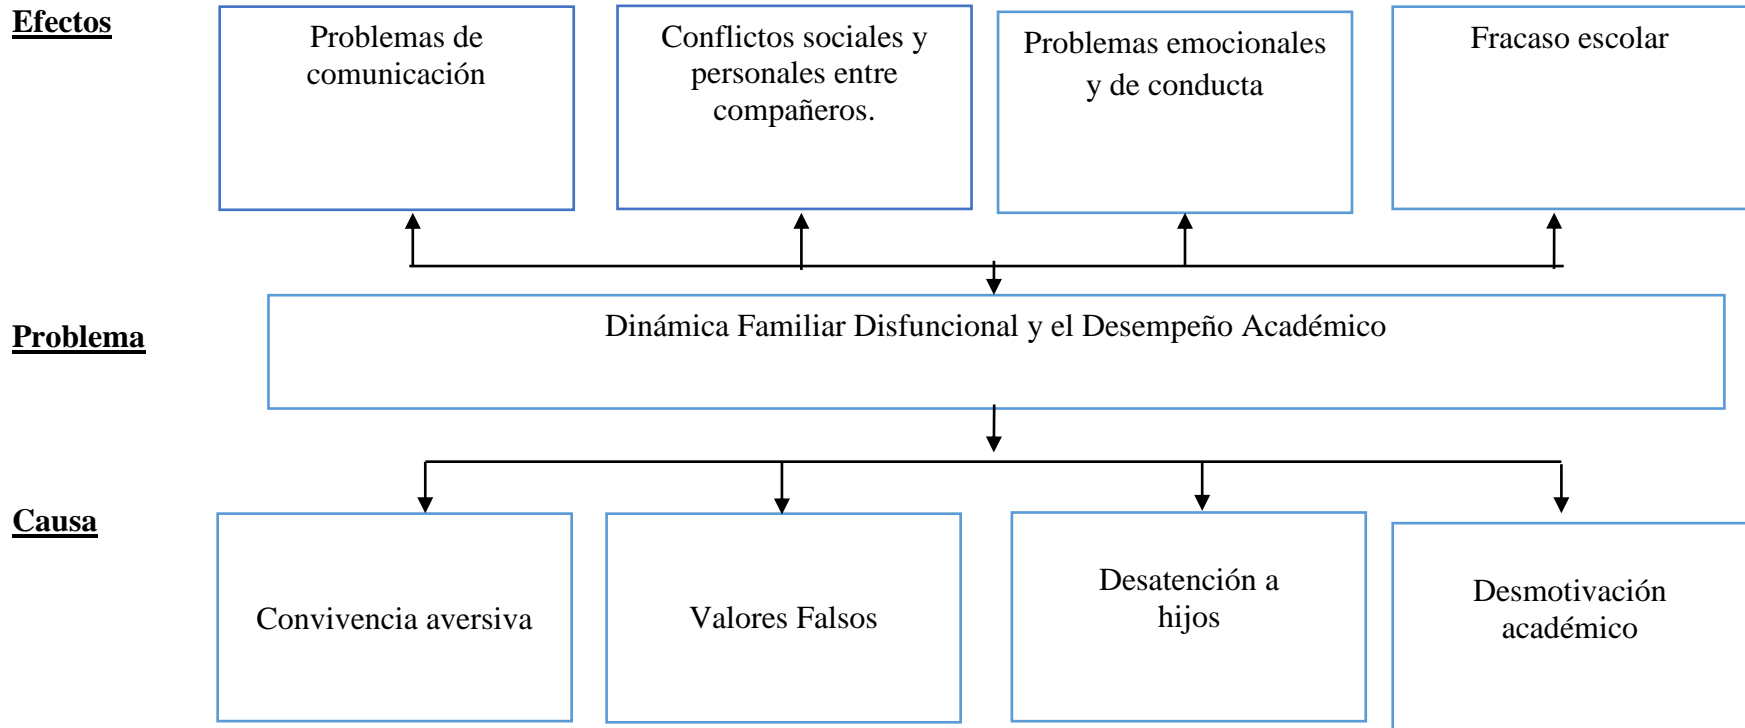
Efectos

Problemas de comunicación

Conflictos sociales y personales entre compañeros.

Problemas emocionales y de conducta

Fracaso escolar

Problema

Dinámica Familiar Disfuncional y el Desempeño Académico

Causa

Convivencia aversiva

Valores Falsos

Desatención a hijos

Desmotivación académico